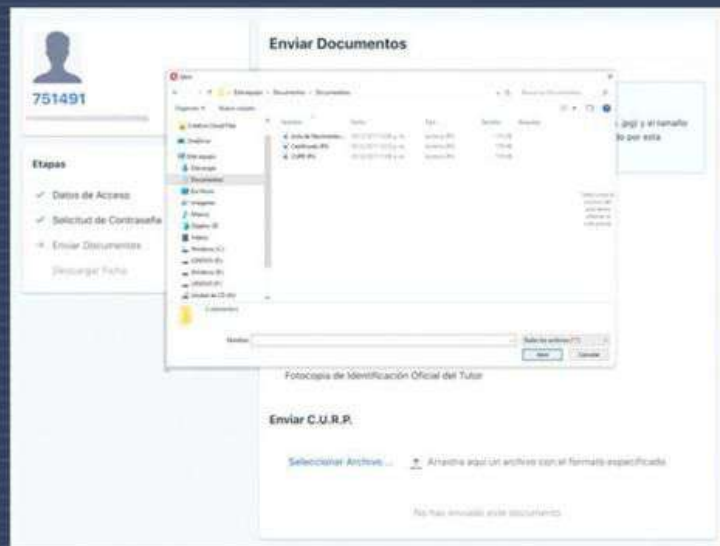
751491

Etapas

✓ Datos de Acceso

✓ Solicitud de Contraseña

→ Enviar Documentos

Descargar Ficha

Enviar Documentos

Abrir

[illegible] > Documentos > Documentos

Organizar ▾ Nueva carpeta

Nombre

Acta de Nacimiento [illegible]

Certificado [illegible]

CURP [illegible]

Creative Cloud Files

OneDrive

Este equipo

Descargas

Documentos

Escritorio

Imágenes

Música

Objetos 3D

Vídeos

Windows (C:)

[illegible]

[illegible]

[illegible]

Unidad de CD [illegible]

Nombre:

Todos los archivos (*.*)

Abrir

Cancelar

.jpg) y el tamaño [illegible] por esta

Fotocopia de Identificación Oficial del Tutor

Enviar C.U.R.P.

Seleccionar Archivo...

Arrastra aquí un archivo con el formato especificado

No has enviado este documento